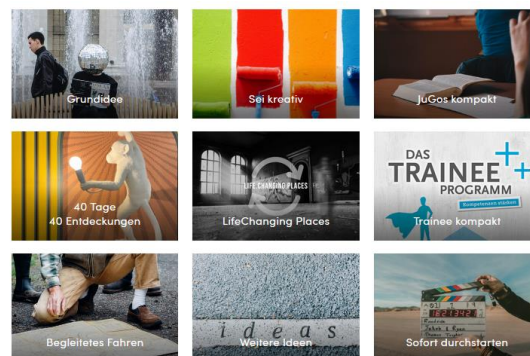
Grundidee

Sei kreativ

JuGos kompakt

40 Tage
40 Entdeckungen

LIFE CHANGING PLACES
LifeChanging Places

DAS TRAINEE PROGRAMM
Kompetenzen stärken
Trainee kompakt

Begleitetes Fahren

ideas
Weitere Ideen

Sofort durchstarten